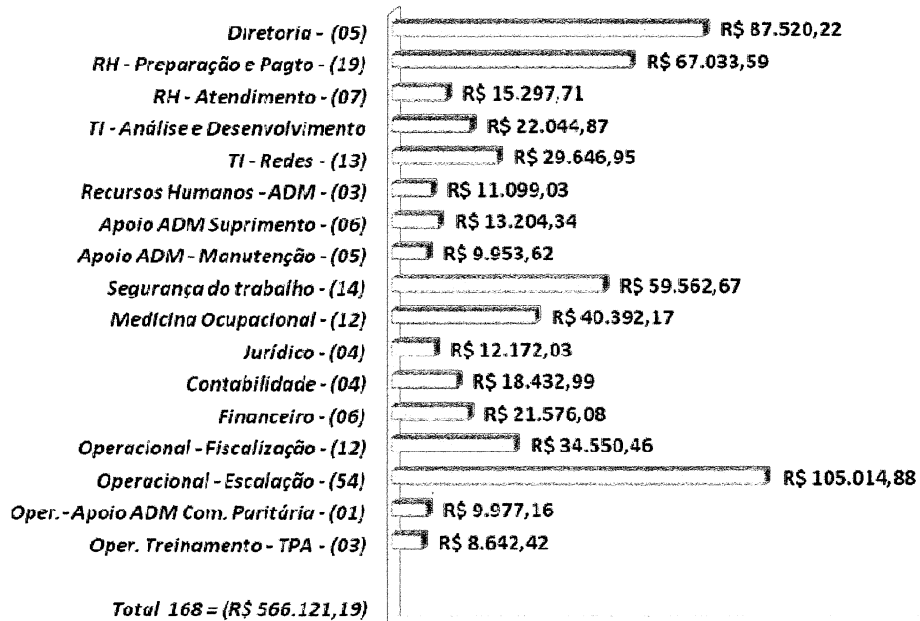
Diretoria - (05) R$ 87.520,22
RH - Preparação e Pagto - (19) R$ 67.033,59
RH - Atendimento - (07) R$ 15.297,71
TI - Análise e Desenvolvimento R$ 22.044,87
TI - Redes - (13) R$ 29.646,95
Recursos Humanos - ADM - (03) R$ 11.099,03
Apoio ADM Suprimento - (06) R$ 13.204,34
Apoio ADM - Manutenção - (05) R$ 9.953,62
Segurança do trabalho - (14) R$ 59.562,67
Medicina Ocupacional - (12) R$ 40.392,17
Jurídico - (04) R$ 12.172,03
Contabilidade - (04) R$ 18.432,99
Financeiro - (06) R$ 21.576,08
Operacional - Fiscalização - (12) R$ 34.550,46
Operacional - Escalação - (54) R$ 105.014,88
Oper. - Apoio ADM Com. Paritária - (01) R$ 9.977,16
Oper. Treinamento - TPA - (03) R$ 8.642,42

Total 168 = (R$ 566.121,19)